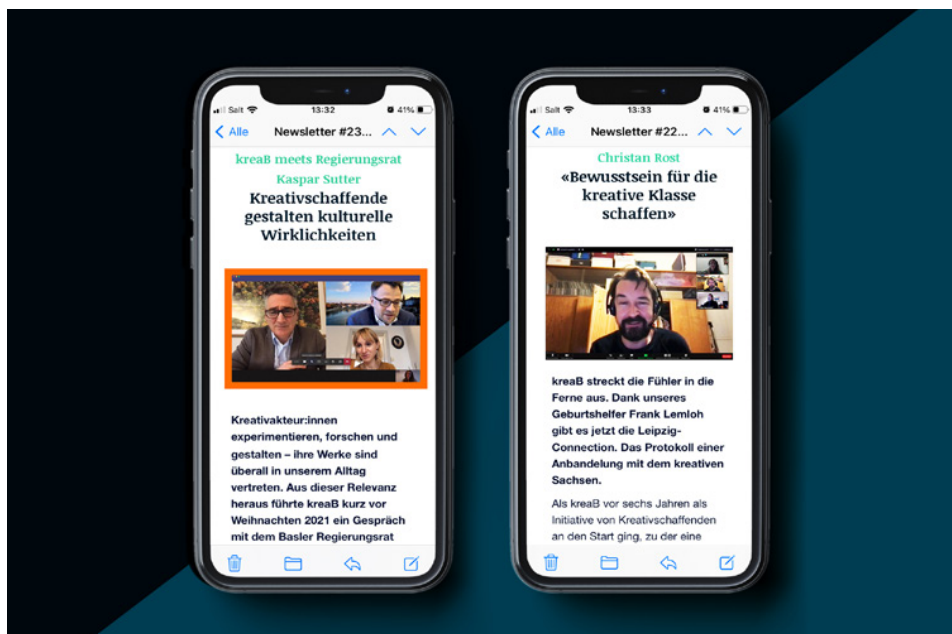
Salt 13:32 41%
Alle Newsletter #23...

kreaB meets Regierungsrat Kaspar Sutter

Kreativschaffende gestalten kulturelle Wirklichkeiten

Kreativakteur:innen experimentieren, forschen und gestalten – ihre Werke sind überall in unserem Alltag vertreten. Aus dieser Relevanz heraus führte kreaB kurz vor Weihnachten 2021 ein Gespräch mit dem Basler Regierungsrat

Salt 13:33 41%
Alle Newsletter #22...

Christan Rost

«Bewusstsein für die kreative Klasse schaffen»

kreaB streckt die Fühler in die Ferne aus. Dank unseres Geburtshelfer Frank Lemloh gibt es jetzt die Leipzig-Connection. Das Protokoll einer Anbandelung mit dem kreativen Sachsen.

Als kreaB vor sechs Jahren als Initiative von Kreativschaffenden an den Start ging, zu der eine